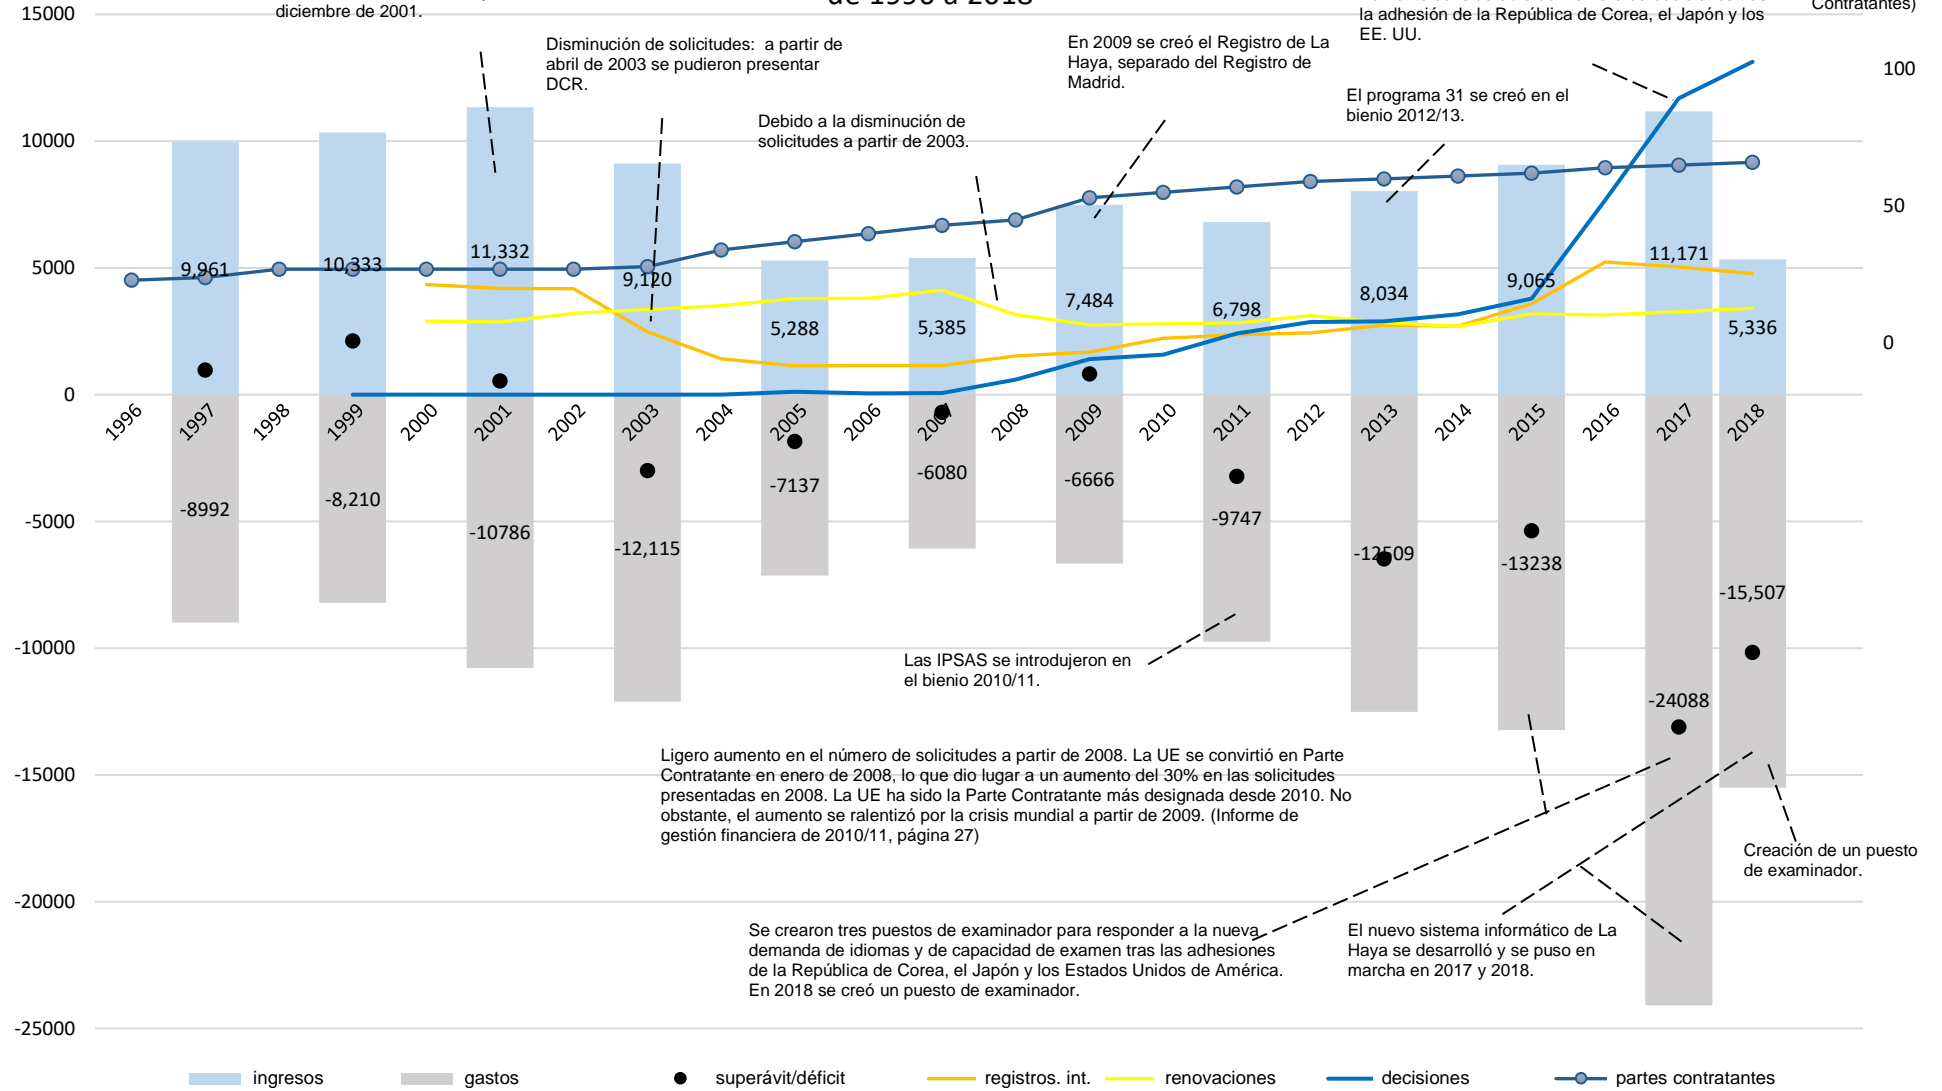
15000

diciembre de 2001.

de 1996 a 2018

la adhesión de la República de Corea, el Japón y los EE. UU.

Contratantes)

100

Disminución de solicitudes: a partir de abril de 2003 se pudieron presentar DCR.

En 2009 se creó el Registro de La Haya, separado del Registro de Madrid.

El programa 31 se creó en el bienio 2012/13.

10000

Debido a la disminución de solicitudes a partir de 2003.

50

5000

0

9,961

10,333

11,332

9,120

5,288

5,385

7,484

6,798

8,034

9,065

11,171

5,336

1996 1997 1998 1999 2000 2001 2002 2003 2004 2005 2006 2007 2008 2009 2010 2011 2012 2013 2014 2015 2016 2017 2018

-8992

-8,210

-10786

-12,115

-7137

-6080

-6666

-9747

-12509

-13238

-15,507

-24088

-5000

-10000

Las IPSAS se introdujeron en el bienio 2010/11.

-15000

Ligero aumento en el número de solicitudes a partir de 2008. La UE se convirtió en Parte Contratante en enero de 2008, lo que dio lugar a un aumento del 30% en las solicitudes presentadas en 2008. La UE ha sido la Parte Contratante más designada desde 2010. No obstante, el aumento se ralentizó por la crisis mundial a partir de 2009. (Informe de gestión financiera de 2010/11, página 27)

Creación de un puesto de examinador.

-20000

Se crearon tres puestos de examinador para responder a la nueva demanda de idiomas y de capacidad de examen tras las adhesiones de la República de Corea, el Japón y los Estados Unidos de América. En 2018 se creó un puesto de examinador.

El nuevo sistema informático de La Haya se desarrolló y se puso en marcha en 2017 y 2018.

-25000

ingresos gastos superávit/déficit registros. int. renovaciones decisiones partes contratantes